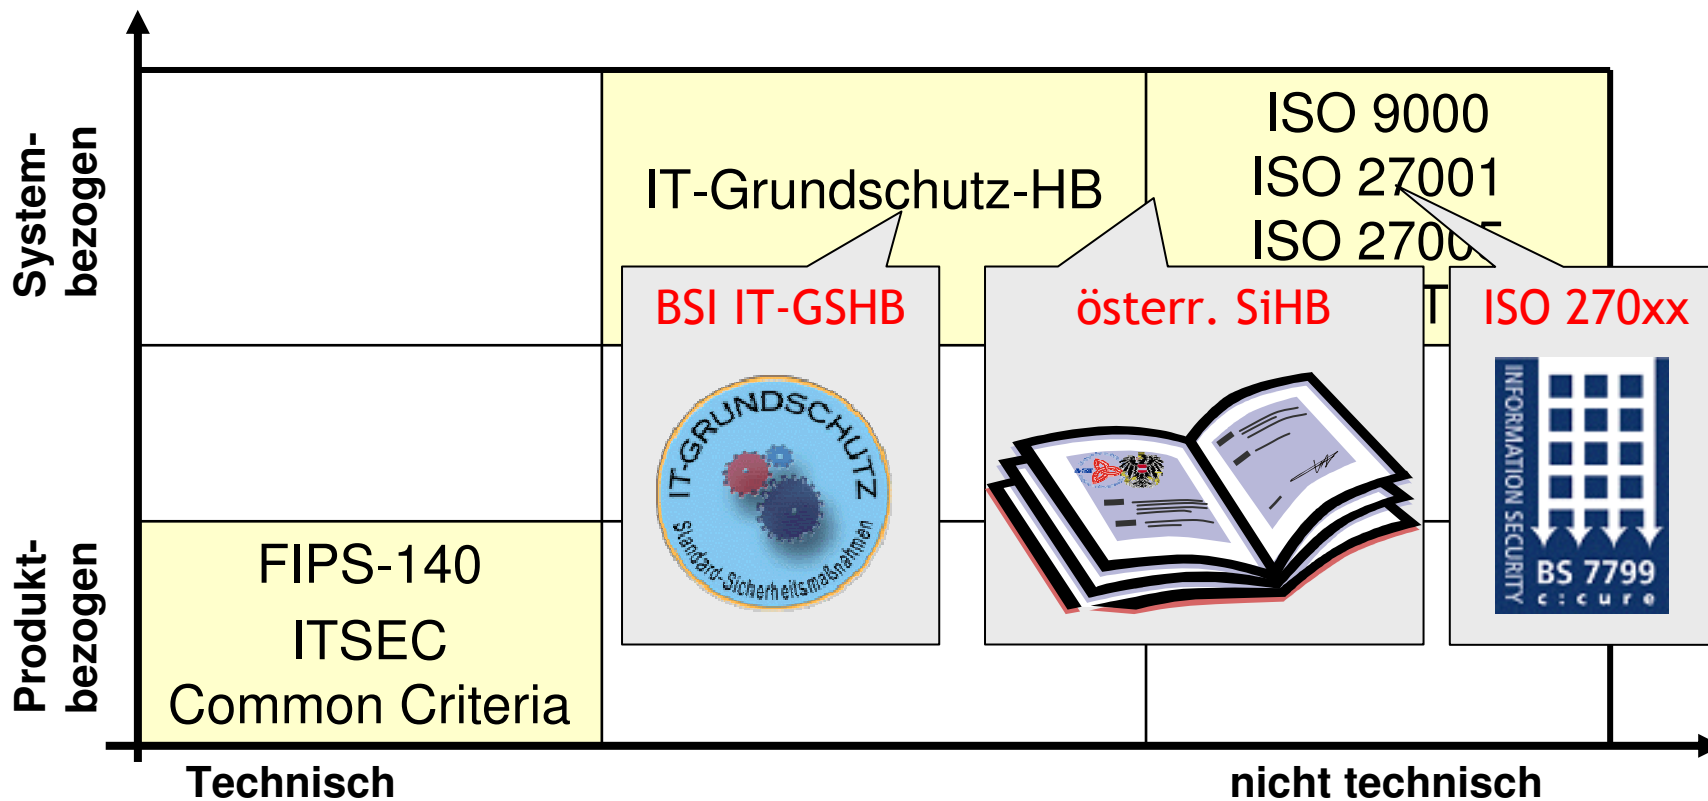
System-bezogen

Produkt-bezogen

IT-Grundschutz-HB

ISO 9000
ISO 27001
ISO 270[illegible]
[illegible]T

BSI IT-GSHB

IT-GRUNDSCHUTZ
Standard-Sicherheitsmaßnahmen

österr. SiHB

ISO 270xx

INFORMATION SECURITY
BS 7799
c:cure

FIPS-140
ITSEC
Common Criteria

Technisch

nicht technisch